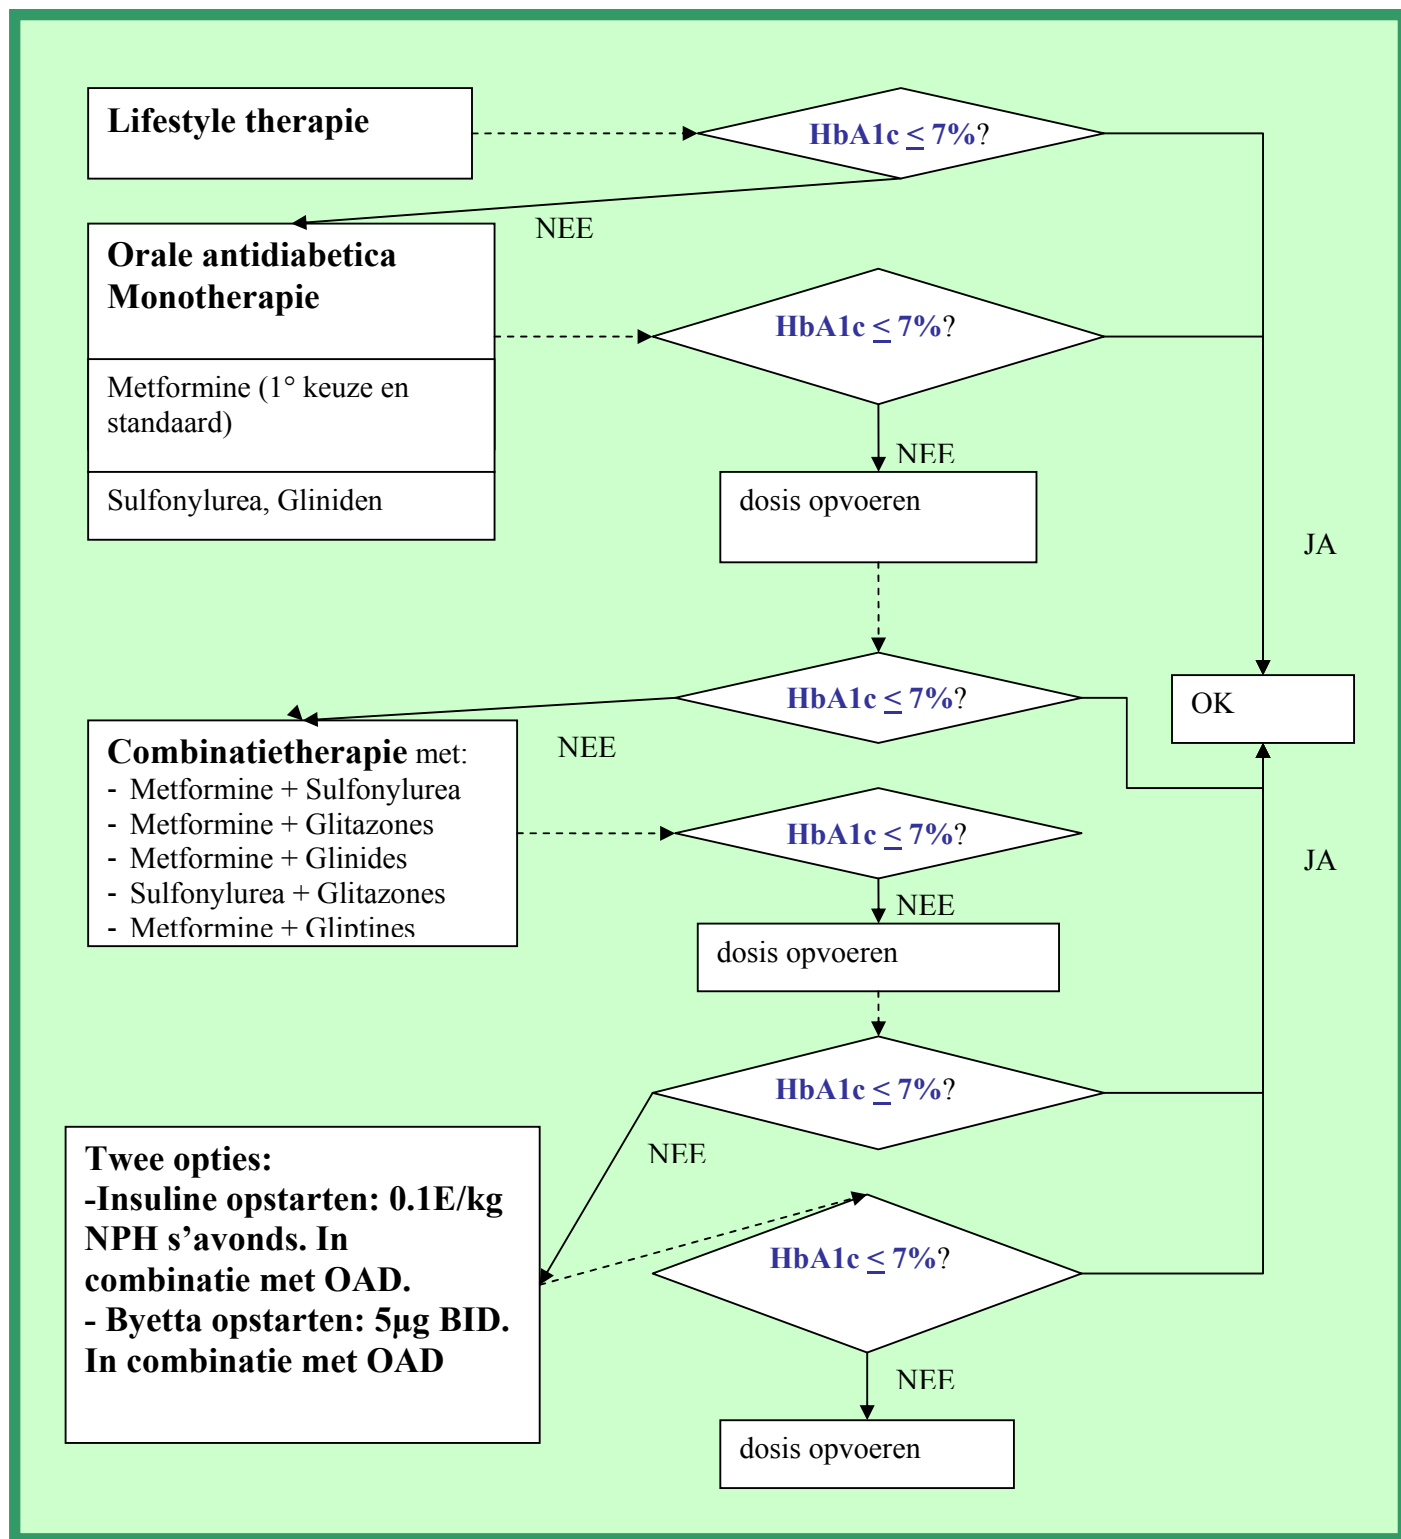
Lifestyle therapie

HbA1c $\leq$ 7%?

NEE

Orale antidiabetica Monotherapie

Metformine (1° keuze en standaard)

Sulfonylurea, Gliniden

HbA1c $\leq$ 7%?

NEE

dosis opvoeren

JA

HbA1c $\leq$ 7%?

OK

NEE

Combinatietherapie met:
- Metformine + Sulfonylurea
- Metformine + Glitazones
- Metformine + Glinides
- Sulfonylurea + Glitazones
- Metformine + Gliptines

HbA1c $\leq$ 7%?

JA

NEE

dosis opvoeren

HbA1c $\leq$ 7%?

NEE

Twee opties:
-Insuline opstarten: 0.1E/kg NPH s'avonds. In combinatie met OAD.
- Byetta opstarten: 5µg BID. In combinatie met OAD

HbA1c $\leq$ 7%?

NEE

dosis opvoeren